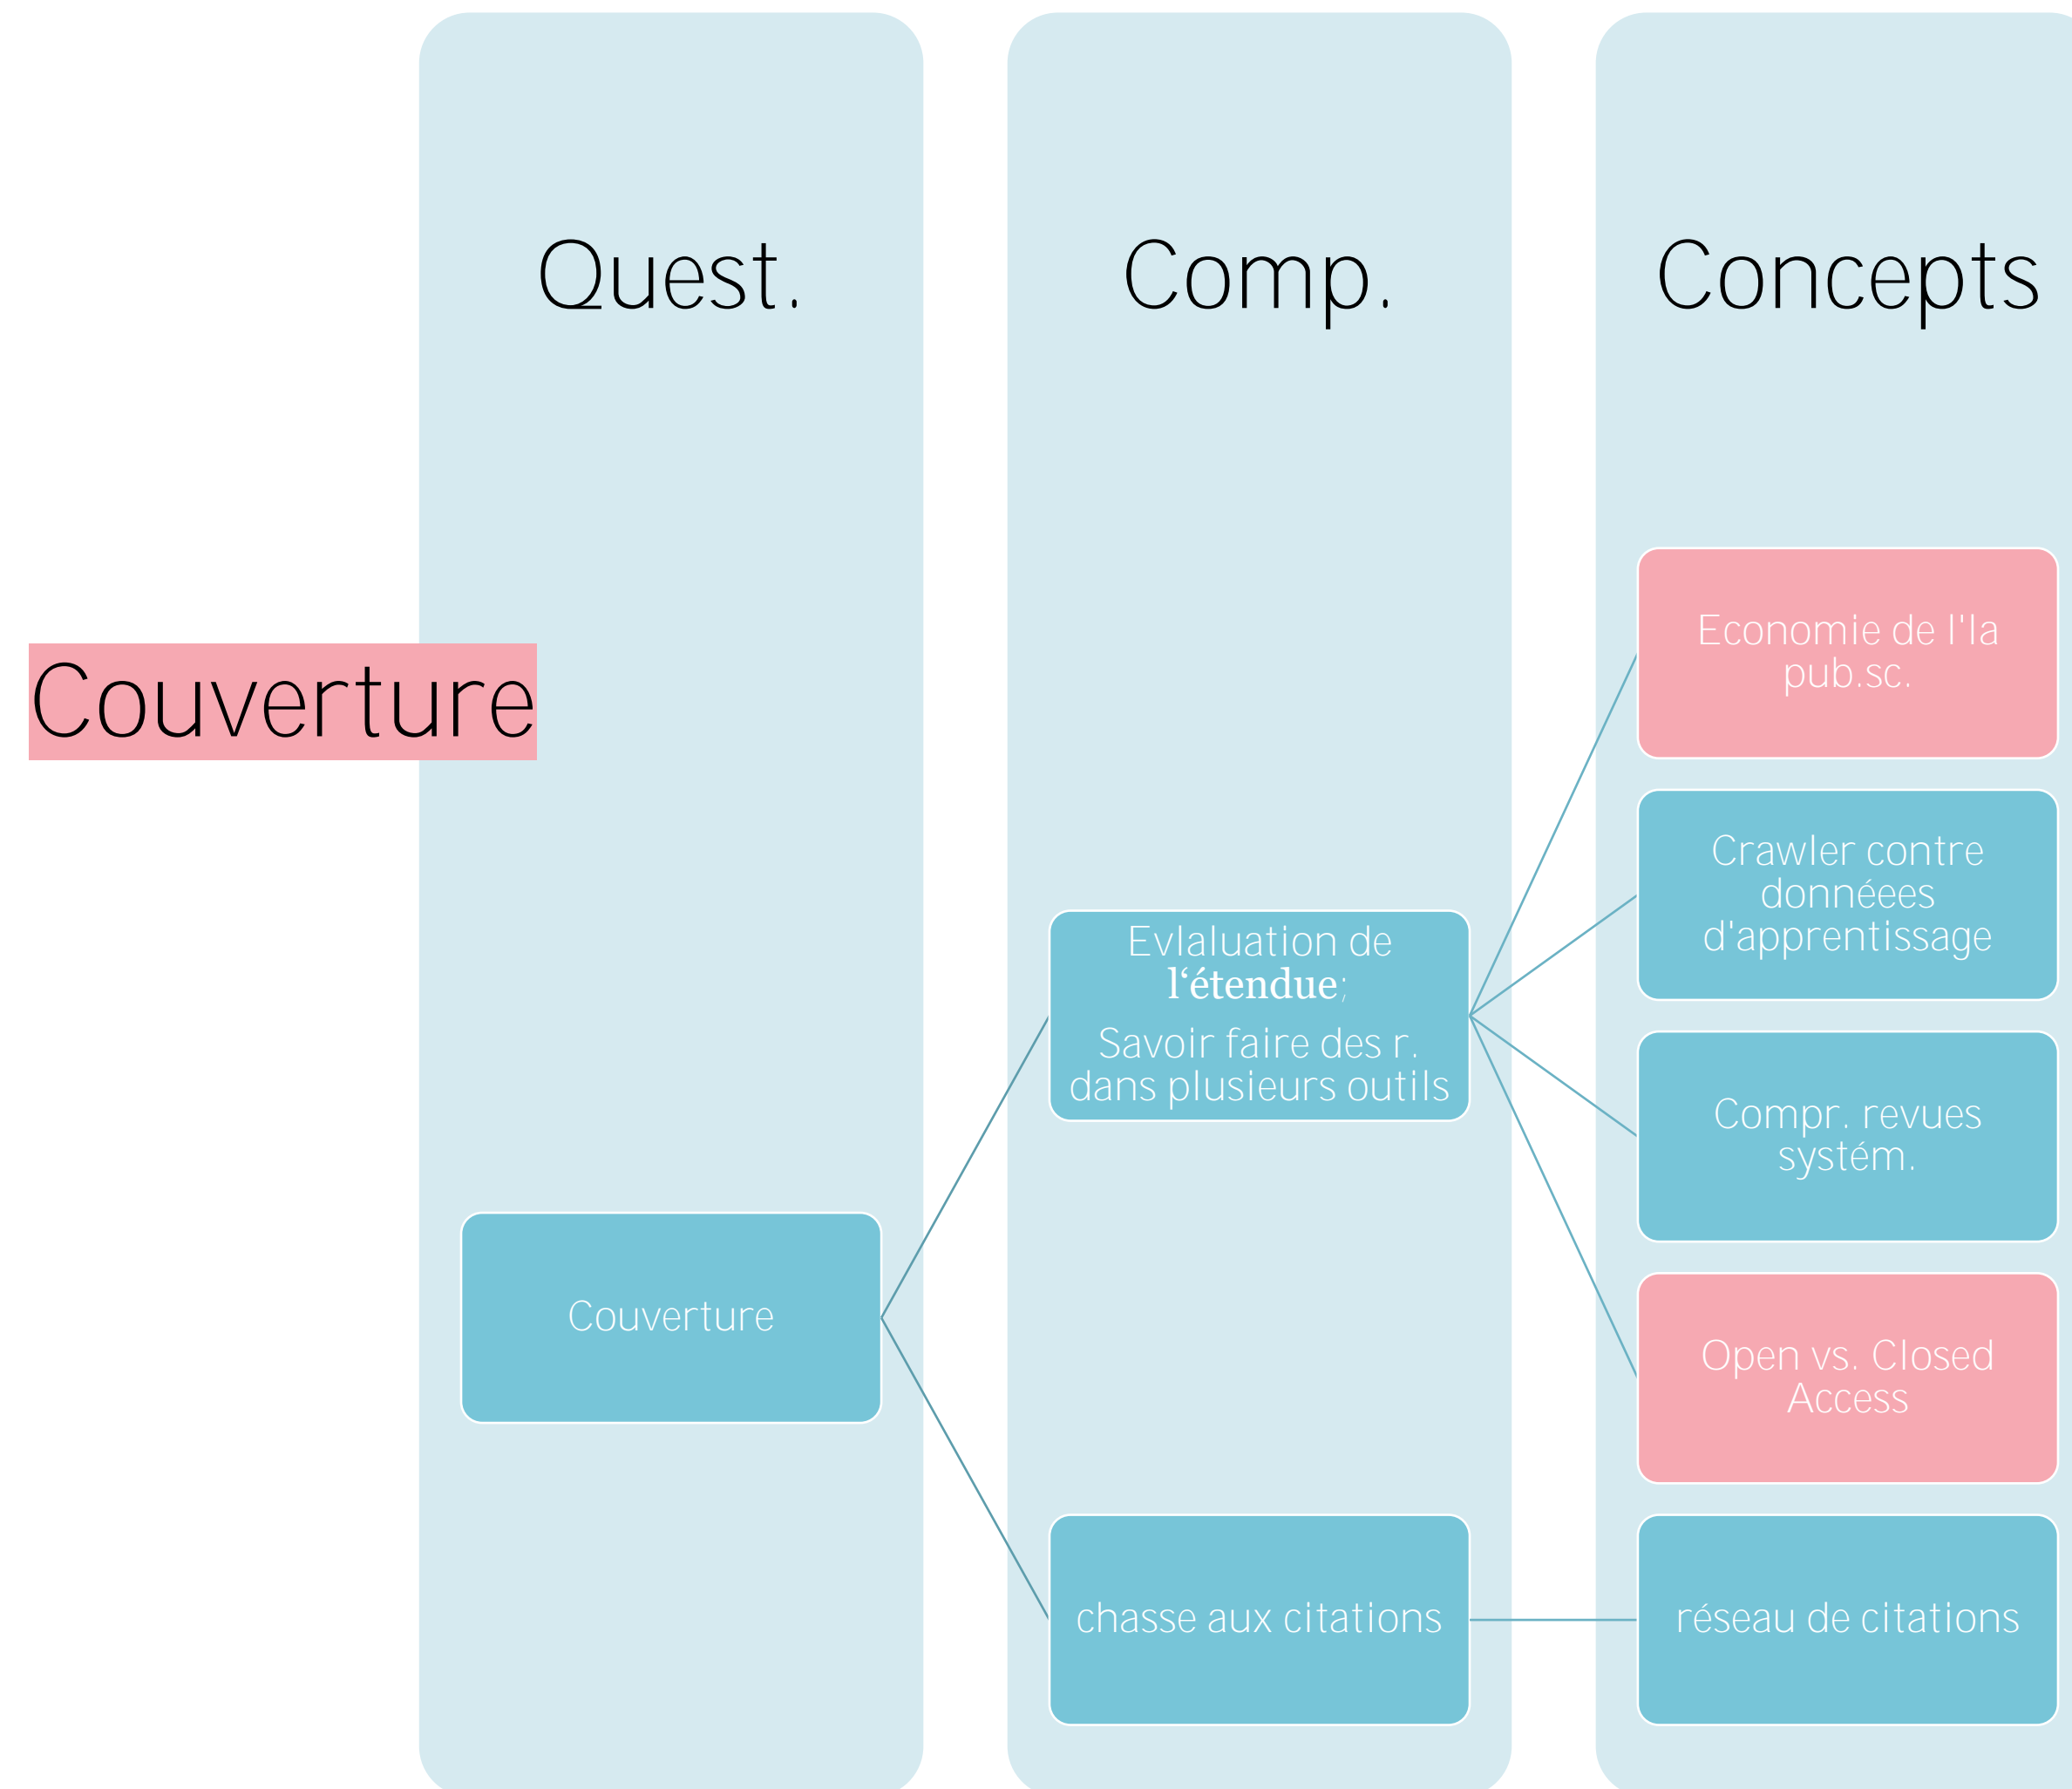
Quest.

Comp.

Concepts

Couverture

Couverture

Evlaluation de **l'étendue**;

Savoir faire des r. dans plusieurs outils

chasse aux citations

Economie de l'la pub.sc.

Crawler contre donnéees d'apprentissage

Compr. revues systém.

Open vs. Closed Access

réseau de citations